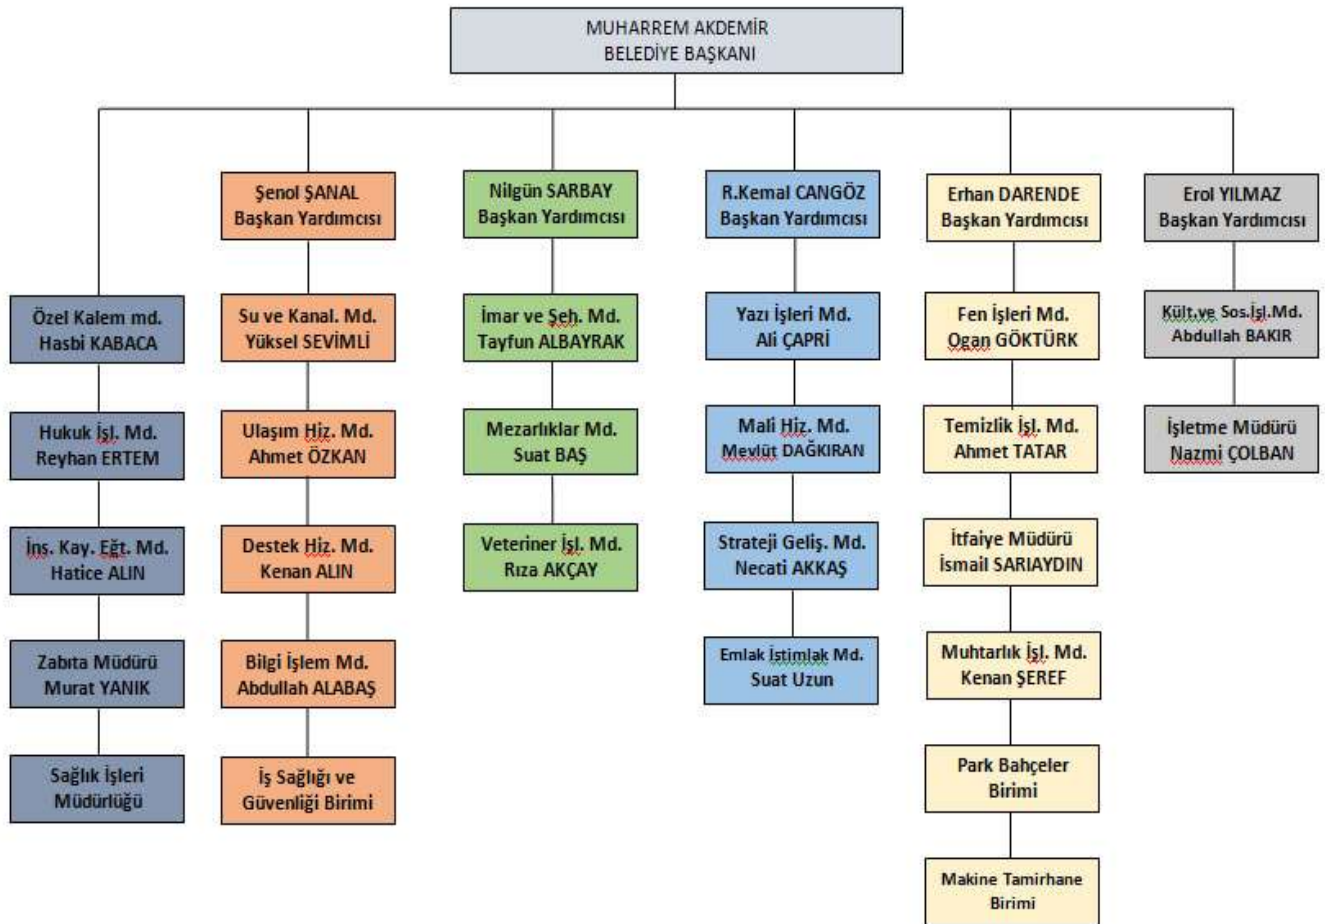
MUHARREM AKDEMİR
BELEDİYE BAŞKANI

Özel Kalem md.
Hasbi KABACA

Hukuk İşl. Md.
Reyhan ERTEM

İnş. Kay. Eğt. Md.
Hatice ALIN

Zabıta Müdürü
Murat YANIK

Sağlık İşleri
Müdürlüğü

Şenol ŞANAL
Başkan Yardımcısı

Su ve Kanal. Md.
Yüksel SEVİMLİ

Ulaşım Hiz. Md.
Ahmet ÖZKAN

Destek Hiz. Md.
Kenan ALIN

Bilgi İşlem Md.
Abdullah ALABAŞ

İş Sağlığı ve
Güvenliği Birimi

Nilgün SARBAY
Başkan Yardımcısı

İmar ve Şeh. Md.
Tayfun ALBAYRAK

Mezarlıklar Md.
Suat BAŞ

Veteriner İşl. Md.
Rıza AKÇAY

R.Kemal CANGÖZ
Başkan Yardımcısı

Yazı İşleri Md.
Ali ÇAPRİ

Mali Hiz. Md.
Mevlüt DAĞKIRAN

Strateji Geliş. Md.
Necati AKKAŞ

Emlak İstimlak Md.
Suat Uzun

Erhan DARENDE
Başkan Yardımcısı

Fen İşleri Md.
Ogan GÖKTÜRK

Temizlik İşl. Md.
Ahmet TATAR

İtfaiye Müdürü
İsmail SARIAYDIN

Muhtarlık İşl. Md.
Kenan ŞEREF

Park Bahçeler
Birimi

Makine Tamirhane
Birimi

Erol YILMAZ
Başkan Yardımcısı

Kült.ve Sos.İşl.Md.
Abdullah BAKIR

İşletme Müdürü
Nazmi ÇOLBAN